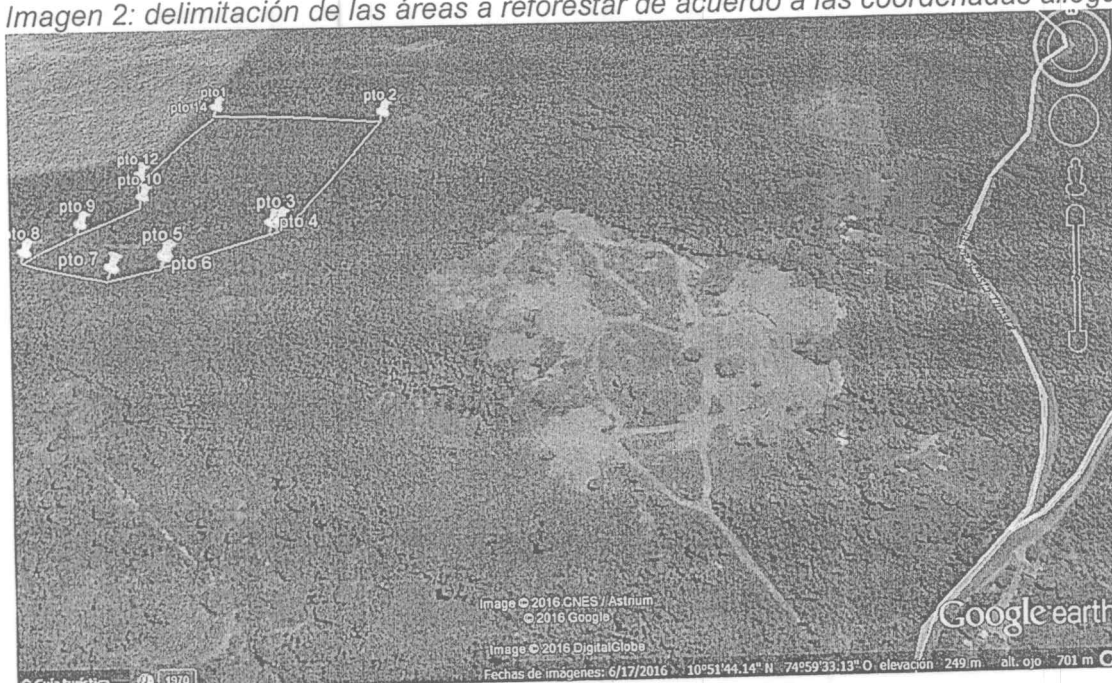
Imagen 2: delimitación de las áreas a reforestar de acuerdo a las coordenadas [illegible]

pto1
pto14
pto 2
pto 12
pto 10
pto 9
pto 3
pto 4
pto 8
pto 5
pto 7
pto 6

Image © 2016 CNES / Astrium
© 2016 Google
Image © 2016 DigitalGlobe
Google earth
Fechas de imágenes: 6/17/2016 10°51'44.14" N 74°59'33.13" O elevación 249 m alt. ojo 701 m
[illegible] 1970